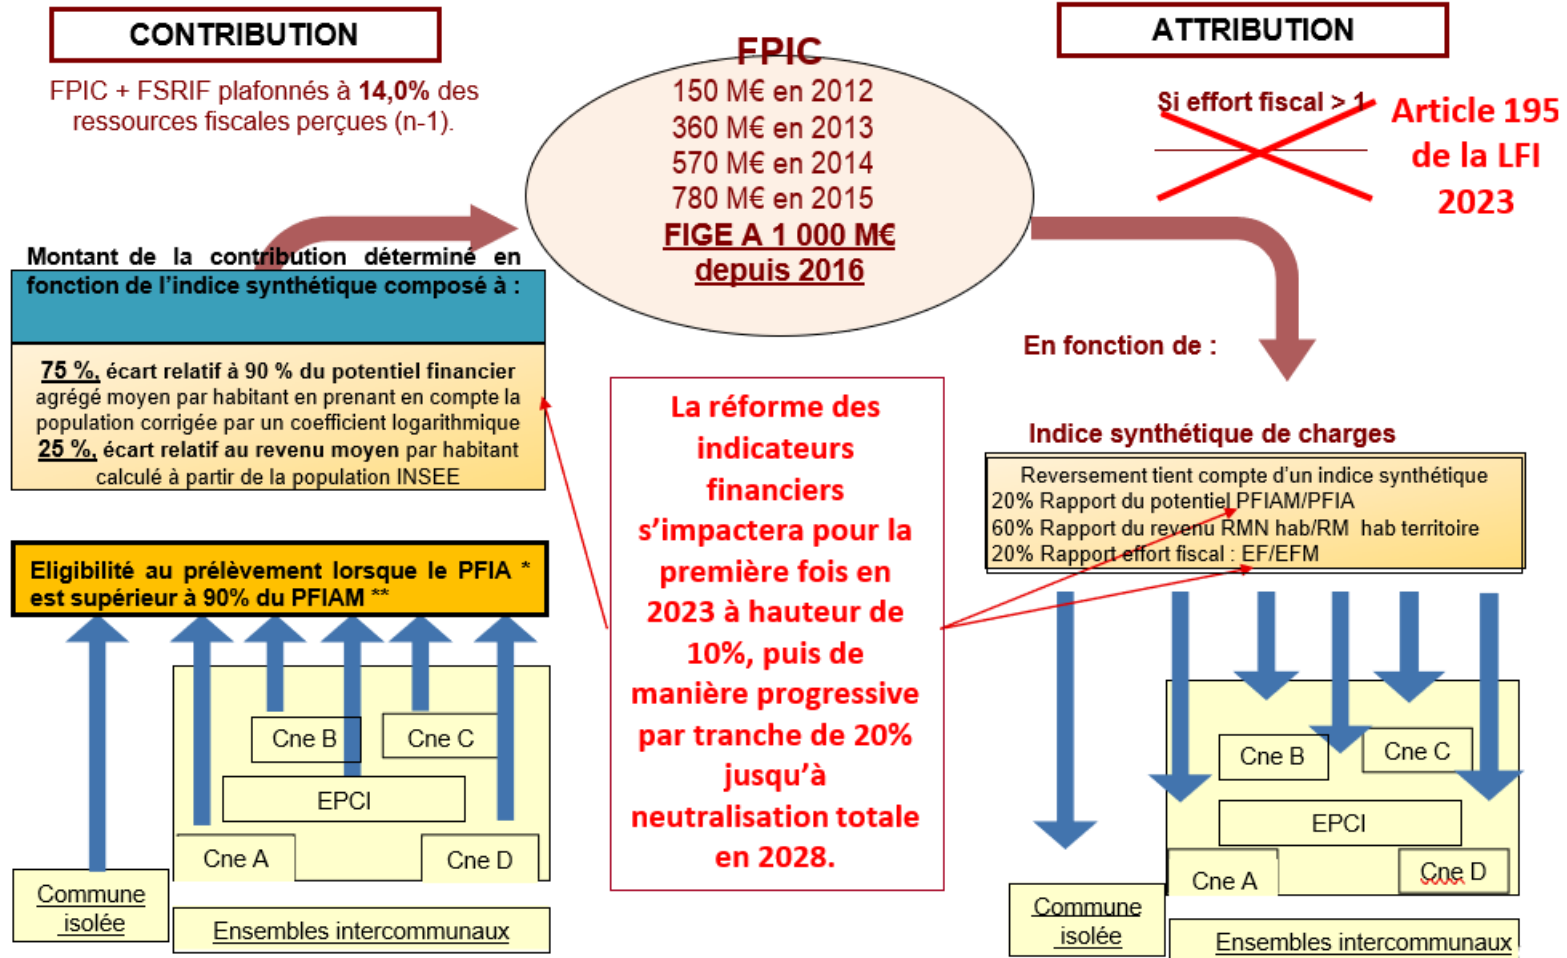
CONTRIBUTION

FPIC + FSRIF plafonnés à **14,0%** des ressources fiscales perçues (n-1).

FPIC
150 M€ en 2012
360 M€ en 2013
570 M€ en 2014
780 M€ en 2015
FIGE A 1 000 M€ depuis 2016

ATTRIBUTION

Si effort fiscal > 1

Article 195 de la LFI 2023

Montant de la contribution déterminé en fonction de l'indice synthétique composé à :

75 %, écart relatif à 90 % du potentiel financier agrégé moyen par habitant en prenant en compte la population corrigée par un coefficient logarithmique
25 %, écart relatif au revenu moyen par habitant calculé à partir de la population INSEE

En fonction de :

La réforme des indicateurs financiers s'impactera pour la première fois en 2023 à hauteur de 10%, puis de manière progressive par tranche de 20% jusqu'à neutralisation totale en 2028.

Indice synthétique de charges

Reversement tient compte d'un indice synthétique
20% Rapport du potentiel PFIAM/PFIA
60% Rapport du revenu RMN hab/RM hab territoire
20% Rapport effort fiscal : EF/EFM

Eligibilité au prélèvement lorsque le PFIA * est supérieur à 90% du PFIAM **

Cne B
Cne C
EPCI
Cne A
Cne D
Commune isolée
Ensembles intercommunaux

Cne B
Cne C
EPCI
Cne A
Cne D
Commune isolée
Ensembles intercommunaux